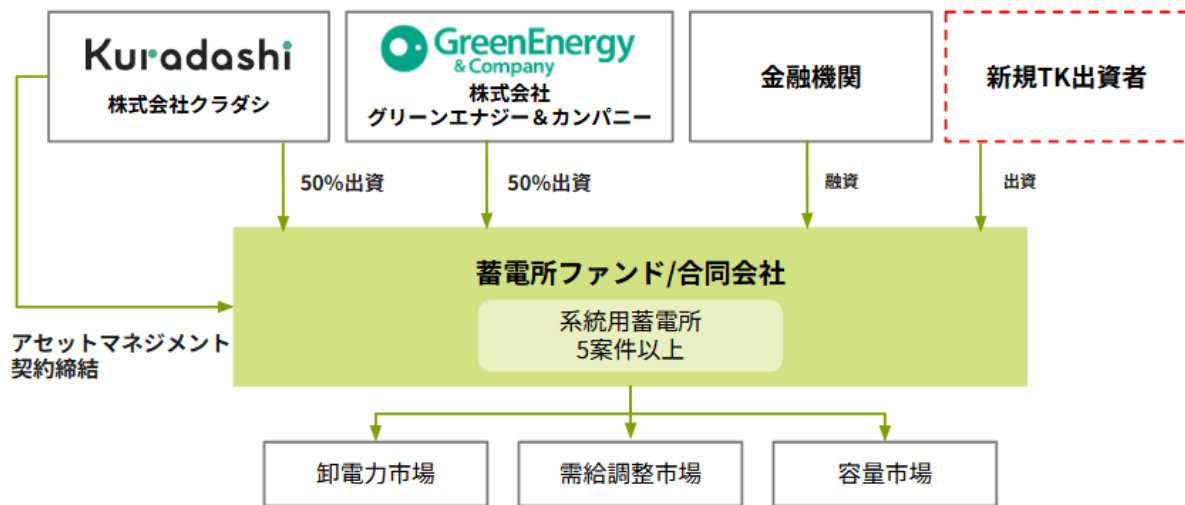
Kuradashi
株式会社クラダシ

GreenEnergy
& Company
株式会社
グリーンエナジー＆カンパニー

金融機関

新規TK出資者

50%出資

50%出資

融資

出資

蓄電所ファンド/合同会社

系統用蓄電所
5案件以上

アセットマネジメント
契約締結

卸電力市場

需給調整市場

容量市場